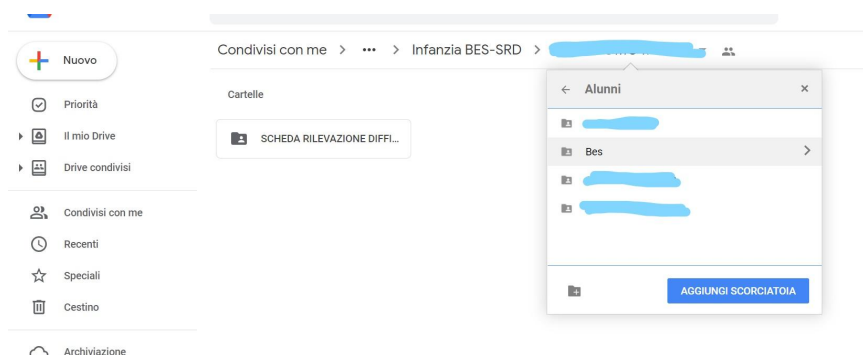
Nuovo

Priorità

Il mio Drive

Drive condivisi

Condivisi con me

Recenti

Speciali

Cestino

Archiviazione

Condivisi con me > ••• > Infanzia BES-SRD > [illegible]

Cartelle

SCHEDA RILEVAZIONE DIFFI...

← Alunni ×

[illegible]

Bes >

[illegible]

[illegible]

AGGIUNGI SCORCIATOIA